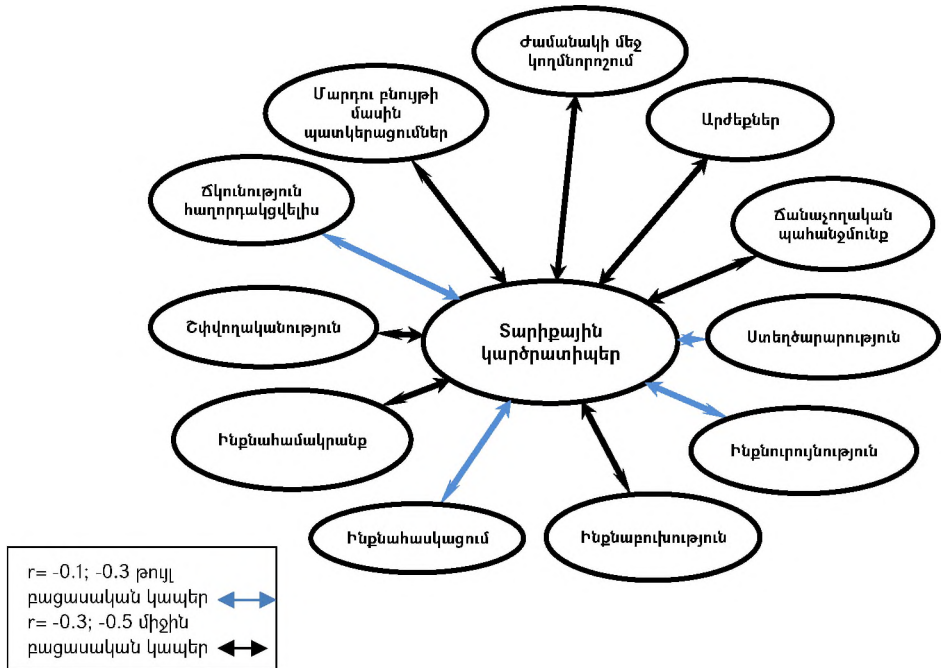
Ժամանակի մեջ կողմնորոշում

Մարդու բնույթի մասին պատկերացումներ

Արժեքներ

Ճկունություն հաղորդակցվելիս

Ճանաչողական պահանջմունք

Շփվողականություն

Տարիքային կարծրատիպեր

Ստեղծարարություն

Ինքնահամակրանք

Ինքնուրույնություն

Ինքնահասկացում

Ինքնաբուխություն

r= -0.1; -0.3 թույլ բացասական կապեր

r= -0.3; -0.5 միջին բացասական կապեր